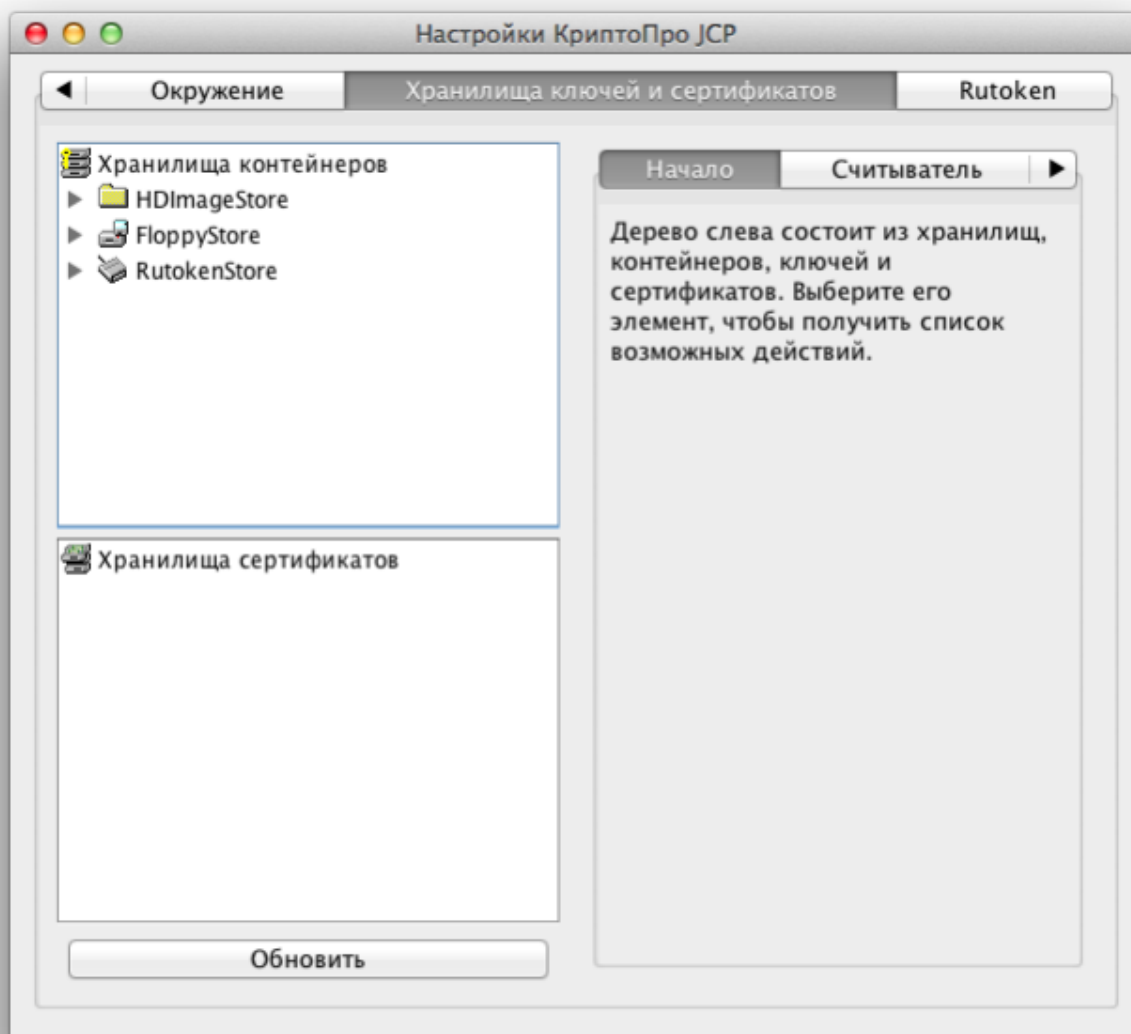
Настройки КриптоПро JCP

◀ Окружение | Хранилища ключей и сертификатов | Rutoken

Хранилища контейнеров
▶ HDImageStore
▶ FloppyStore
▶ RutokenStore

Хранилища сертификатов

Обновить

Начало | Считыватель ▶

Дерево слева состоит из хранилищ, контейнеров, ключей и сертификатов. Выберите его элемент, чтобы получить список возможных действий.